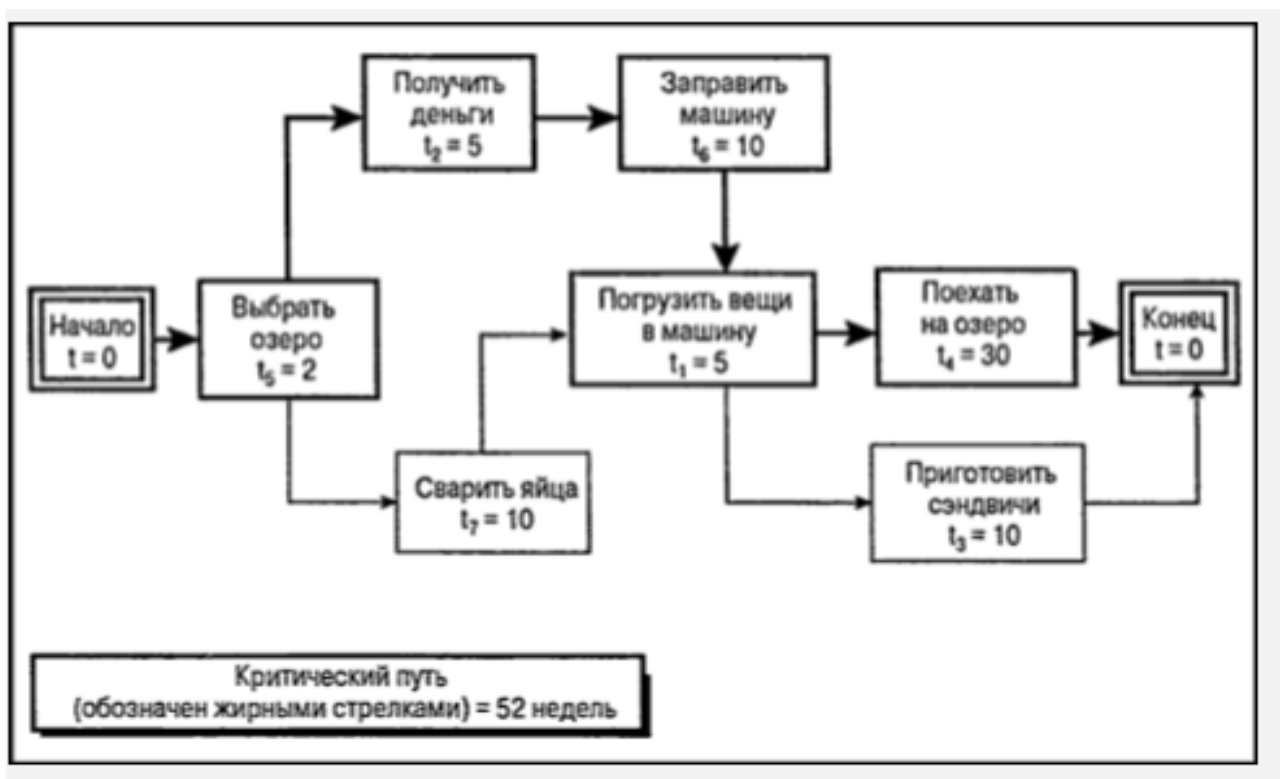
Получить деньги $t_2 = 5$

Заправить машину $t_6 = 10$

Начало $t = 0$

Выбрать озеро $t_5 = 2$

Погрузить вещи в машину $t_1 = 5$

Поехать на озеро $t_4 = 30$

Конец $t = 0$

Сварить яйца $t_7 = 10$

Приготовить сэндвичи $t_3 = 10$

Критический путь (обозначен жирными стрелками) = 52 недель